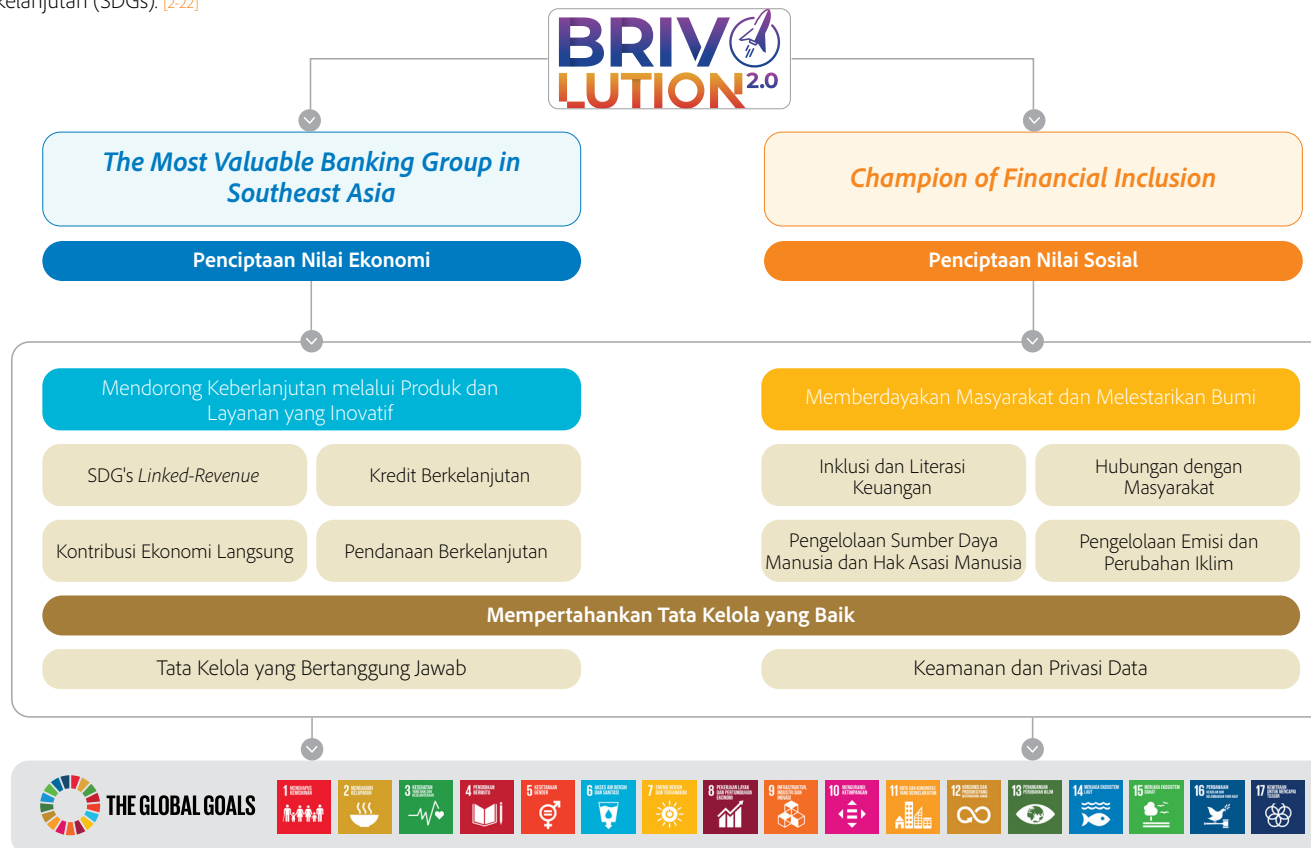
Kelanjutan (SDGs). [2-22]

BRIVO LUTION 2.0

The Most Valuable Banking Group in Southeast Asia

Champion of Financial Inclusion

Penciptaan Nilai Ekonomi

Penciptaan Nilai Sosial

Mendorong Keberlanjutan melalui Produk dan Layanan yang Inovatif

Memberdayakan Masyarakat dan Melestarikan Bumi

SDG's *Linked-Revenue*

Kredit Berkelanjutan

Inklusi dan Literasi Keuangan

Hubungan dengan Masyarakat

Kontribusi Ekonomi Langsung

Pendanaan Berkelanjutan

Pengelolaan Sumber Daya Manusia dan Hak Asasi Manusia

Pengelolaan Emisi dan Perubahan Iklim

Mempertahankan Tata Kelola yang Baik

Tata Kelola yang Bertanggung Jawab

Keamanan dan Privasi Data

THE GLOBAL GOALS

1 MENGHAPUS KEMISKINAN
2 MENGAKHIRI KELAPARAN
3 KESEHATAN YANG BAIK DAN KESEJAHTERAAN
4 PENDIDIKAN BERMUTU
5 KESETARAAN GENDER
6 AKSES AIR BERSIH DAN SANITASI
7 ENERGI BERSIH DAN TERJANGKAU
8 PEKERJAAN LAYAK DAN PERTUMBUHAN EKONOMI
9 INFRASTRUKTUR, INDUSTRI DAN INOVASI
10 MENGURANGI KETIMPANGAN
11 KOTA DAN KOMUNITAS YANG BERKELANJUTAN
12 KONSUMSI DAN PRODUKSI YANG BERTANGGUNG JAWAB
13 PENANGANAN PERUBAHAN IKLIM
14 MENJAGA EKOSISTEM LAUT
15 MENJAGA EKOSISTEM DARAT
16 PERDAMAIAN KEADILAN DAN KELEMBAGAAN YANG KUAT
17 KEMITRAAN UNTUK MENCAPAI TUJUAN